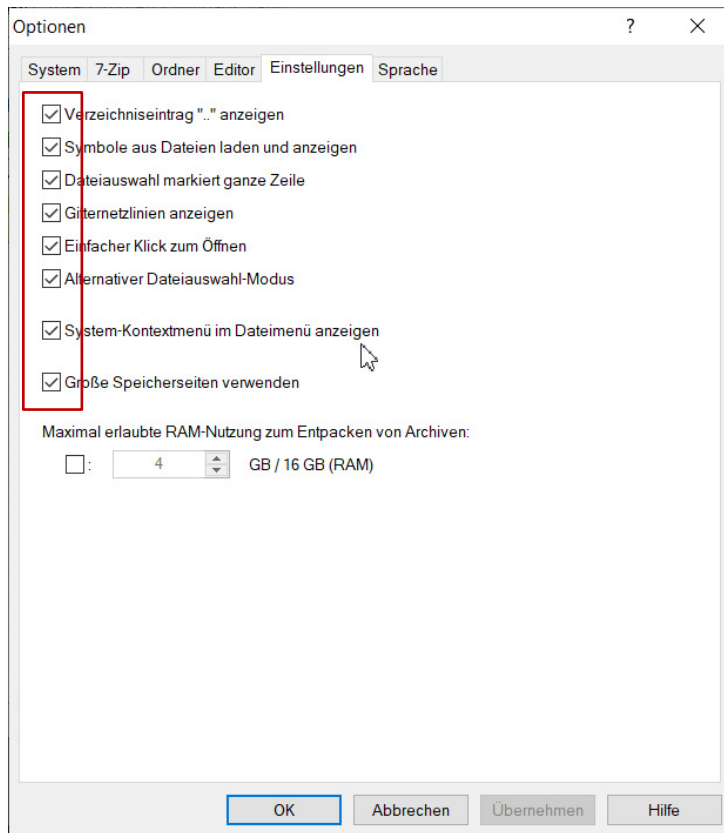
Optionen ? ✕

System 7-Zip Ordner Editor Einstellungen Sprache

Verzeichniseintrag ".." anzeigen

Symbole aus Dateien laden und anzeigen

Dateiauswahl markiert ganze Zeile

Gitternetzlinien anzeigen

Einfacher Klick zum Öffnen

Alternativer Dateiauswahl-Modus

System-Kontextmenü im Dateimenü anzeigen

Große Speicherseiten verwenden

Maximal erlaubte RAM-Nutzung zum Entpacken von Archiven:

: 4 GB / 16 GB (RAM)

OK Abbrechen Übernehmen Hilfe